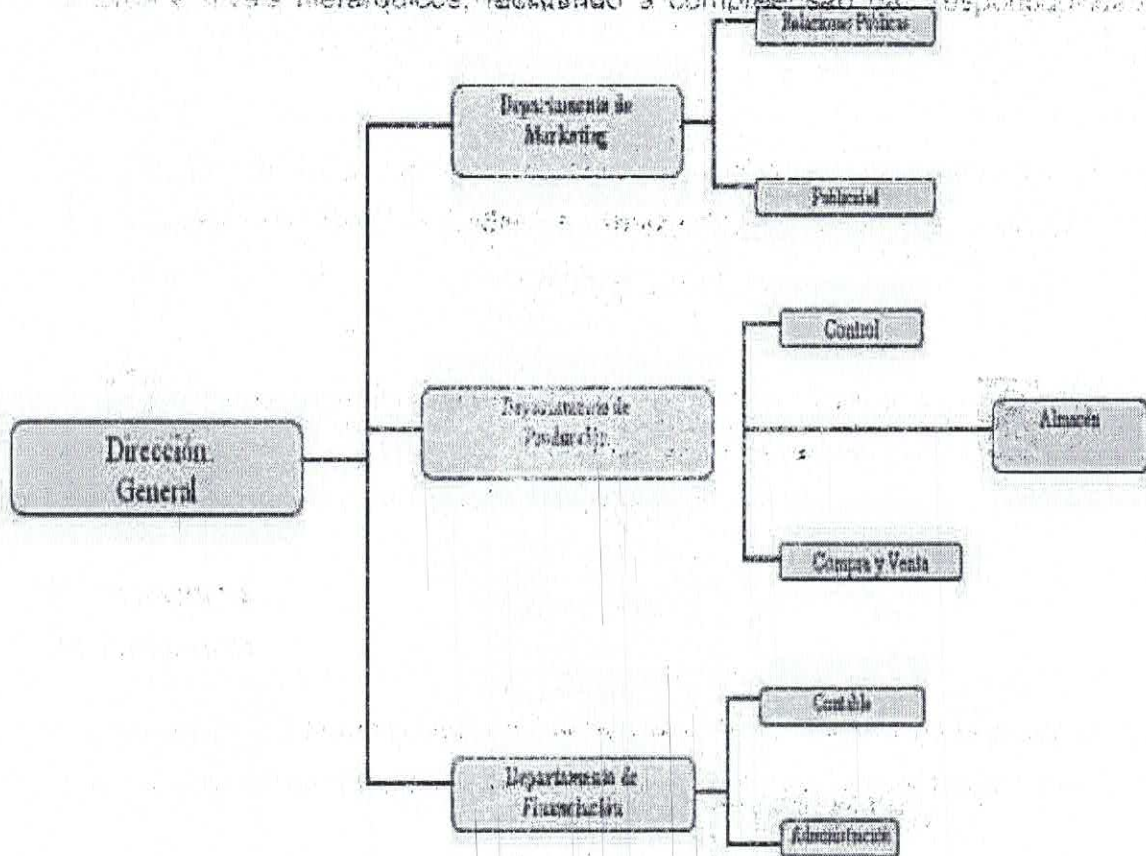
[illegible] niveles jerárquicos, facultades o compartidos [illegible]

Relaciones Públicas

Departamento de Marketing

Publicidad

Control

Departamento de Producción

Almacén

Dirección General

Compra y Venta

Contable

Departamento de Financiación

Administración